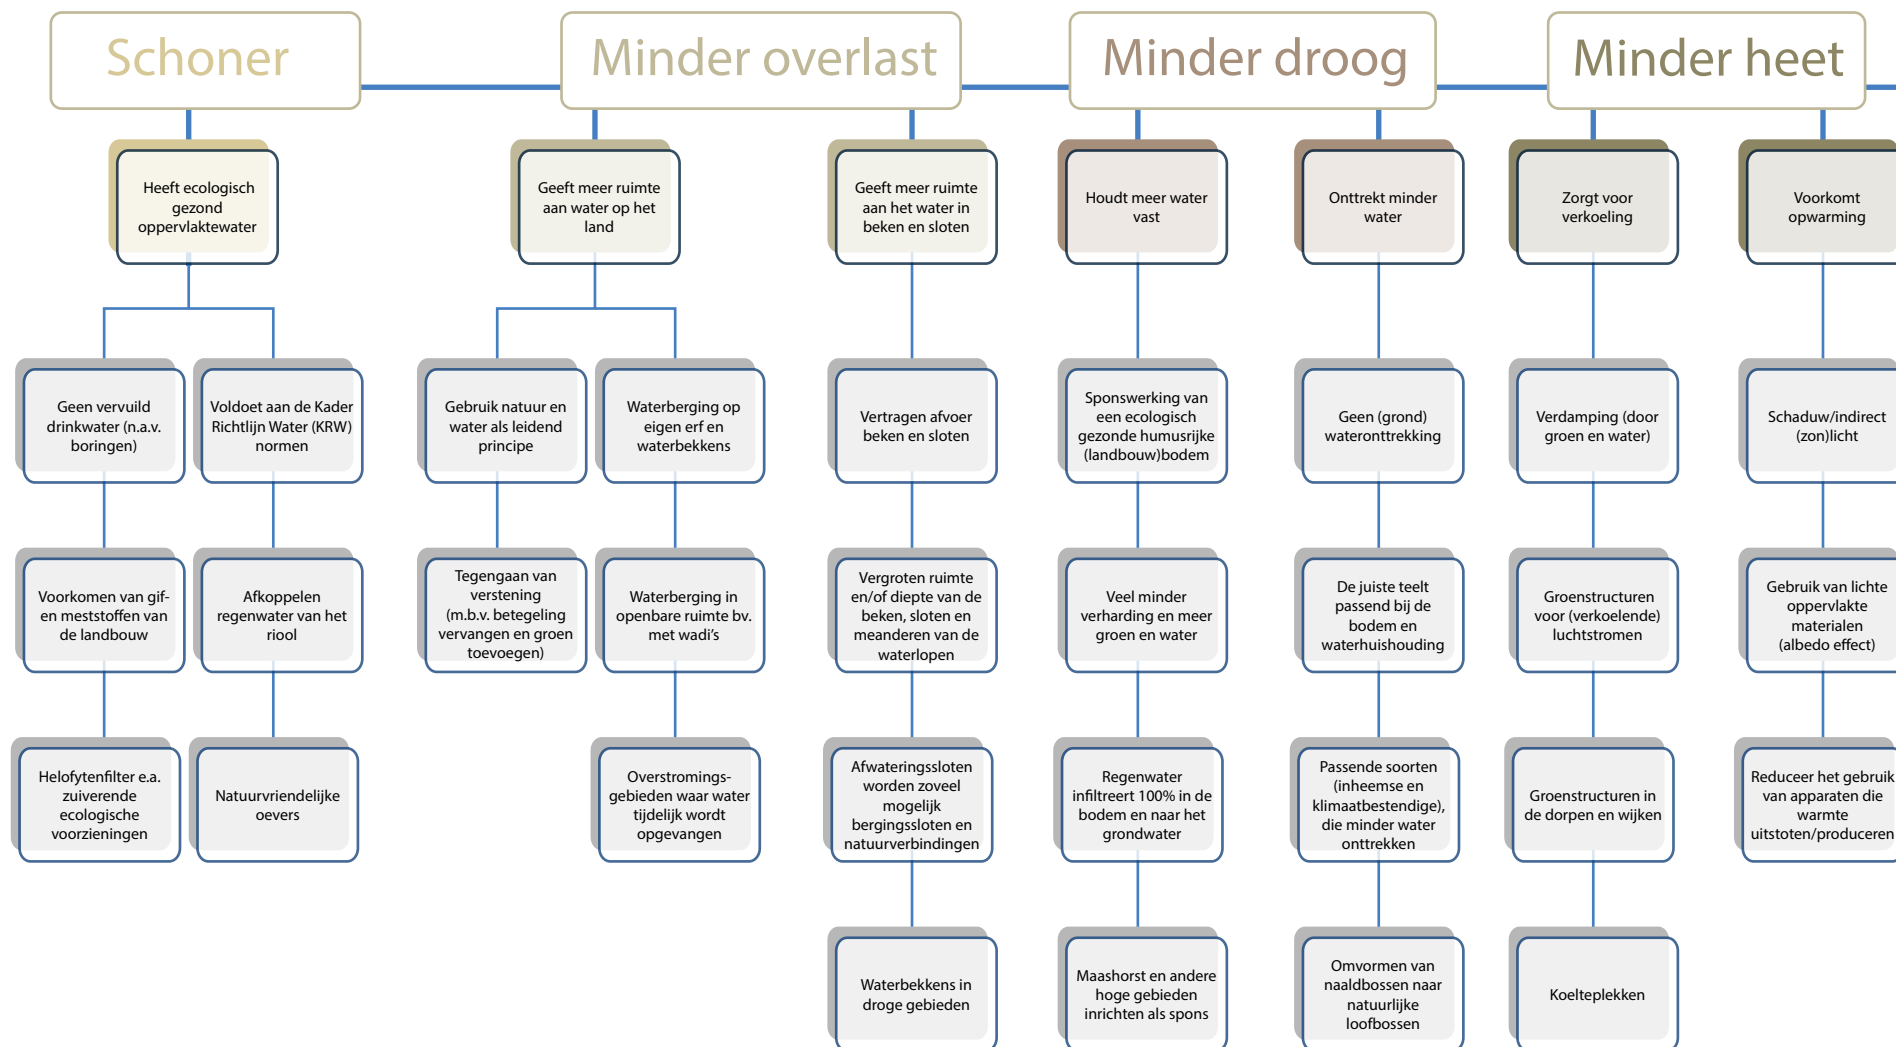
Schoner

Heeft ecologisch gezond oppervlaktewater

Geen vervuild drinkwater (n.a.v. boringen)

Voorkomen van gif- en meststoffen van de landbouw

Helofytenfilter e.a. zuiverende ecologische voorzieningen

Voldoet aan de Kader Richtlijn Water (KRW) normen

Afkoppelen regenwater van het riool

Natuurvriendelijke oevers

Minder overlast

Geeft meer ruimte aan water op het land

Gebruik natuur en water als leidend principe

Tegengaan van verstening (m.b.v. betegeling vervangen en groen toevoegen)

Waterberging op eigen erf en waterbekkens

Waterberging in openbare ruimte bv. met wadi's

Overstromings-gebieden waar water tijdelijk wordt opgevangen

Geeft meer ruimte aan het water in beken en sloten

Vertragen afvoer beken en sloten

Vergroten ruimte en/of diepte van de beken, sloten en meanderen van de waterlopen

Afwateringssloten worden zoveel mogelijk bergingssloten en natuurverbindingen

Waterbekkens in droge gebieden

Minder droog

Houdt meer water vast

Sponswerking van een ecologisch gezonde humusrijke (landbouw)bodem

Veel minder verharding en meer groen en water

Regenwater infiltreert 100% in de bodem en naar het grondwater

Maashorst en andere hoge gebieden inrichten als spons

Onttrekt minder water

Geen (grond) wateronttrekking

De juiste teelt passend bij de bodem en waterhuishouding

Passende soorten (inheemse en klimaatbestendige), die minder water onttrekken

Omvormen van naaldbossen naar natuurlijke loofbossen

Minder heet

Zorgt voor verkoeling

Verdamping (door groen en water)

Groenstructuren voor (verkoelende) luchtstromen

Groenstructuren in de dorpen en wijken

Koelteplekken

Voorkomt opwarming

Schaduw/indirect (zon)licht

Gebruik van lichte oppervlakte materialen (albedo effect)

Reduceer het gebruik van apparaten die warmte uitstoten/produceren